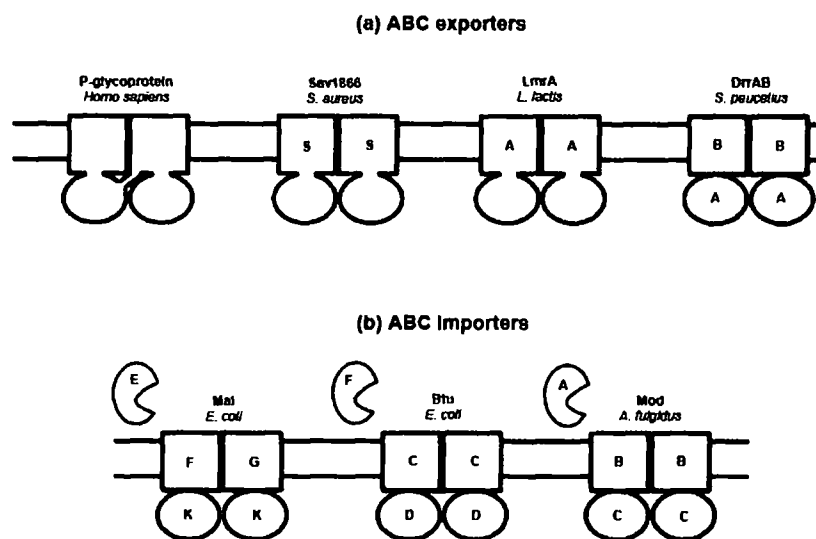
(a) ABC exporters

P-glycoprotein
Homo sapiens

Sav1866
S. aureus

S S

LmrA
L. lactis

A A

DrrAB
S. peucetius

B B

A A

(b) ABC importers

E

Mal
E. coli

F G

K K

F

Btu
E. coli

C C

D D

A

Mod
A. fulgidus

B B

C C